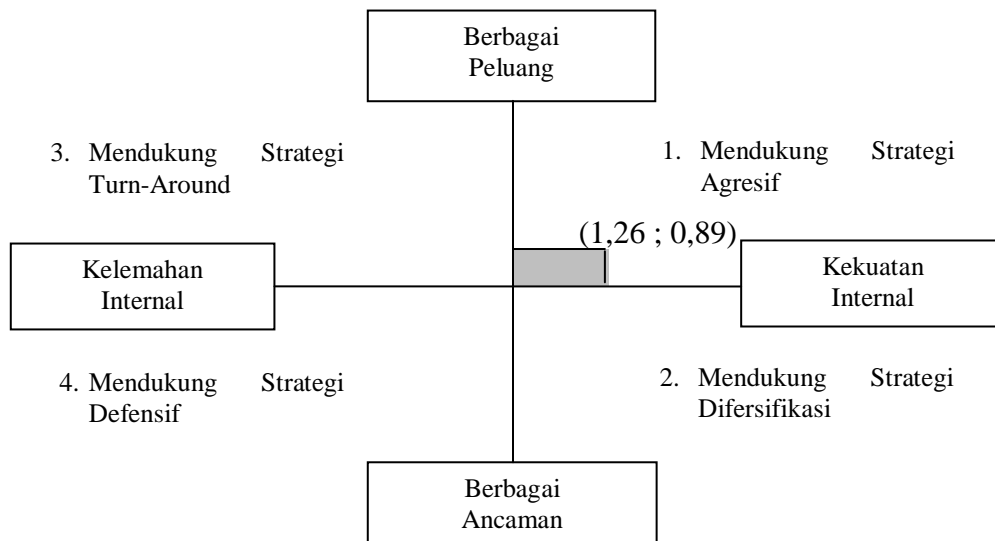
Berbagai Peluang

3. Mendukung Strategi Turn-Around

1. Mendukung Strategi Agresif

(1,26 ; 0,89)

Kelemahan Internal

Kekuatan Internal

4. Mendukung Strategi Defensif

2. Mendukung Strategi Difersifikasi

Berbagai Ancaman